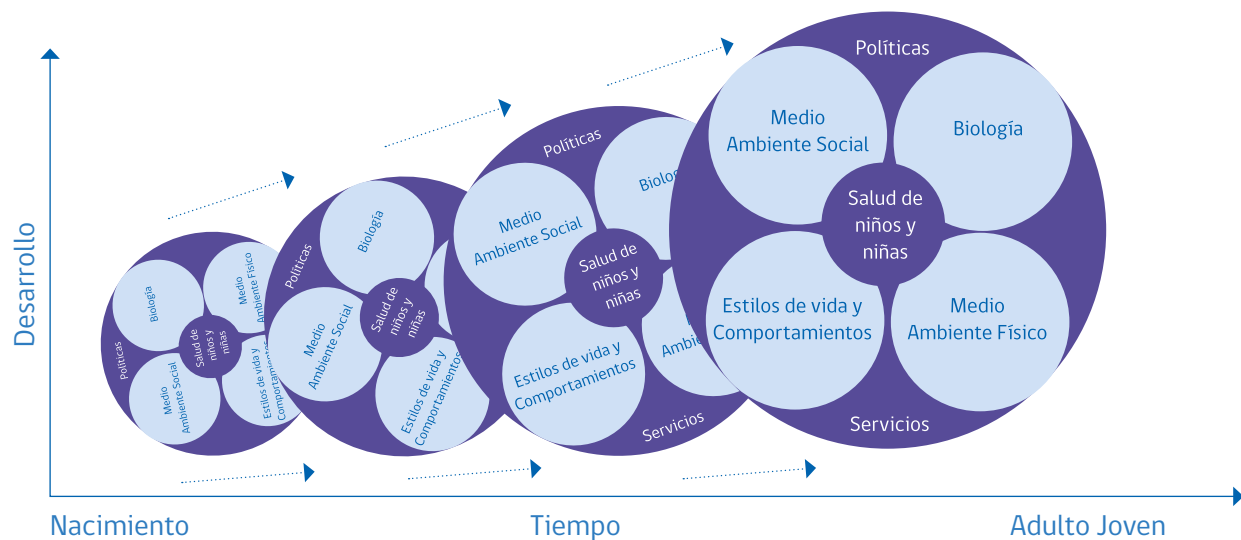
Desarrollo

Políticas
Biología
Medio Ambiente Físico
Salud de niños y niñas
Medio Ambiente Social
Estilos de vida y Comportamientos

Políticas
Biología
Salud de niños y niñas
Medio Ambiente Social
Estilos de vida y Comportamientos

Políticas
Biolo
Medio Ambiente Social
Salud de niños y niñas
Estilos de vida y Comportamientos
Ambi
Servicios

Políticas
Medio Ambiente Social
Biología
Salud de niños y niñas
Estilos de vida y Comportamientos
Medio Ambiente Físico
Servicios

Nacimiento
Tiempo
Adulto Joven